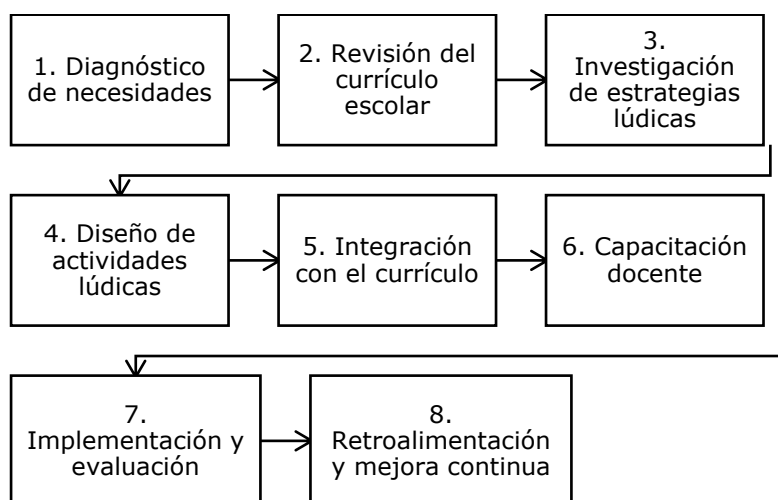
1. Diagnóstico de necesidades

2. Revisión del currículo escolar

3. Investigación de estrategias lúdicas

4. Diseño de actividades lúdicas

5. Integración con el currículo

6. Capacitación docente

7. Implementación y evaluación

8. Retroalimentación y mejora continua